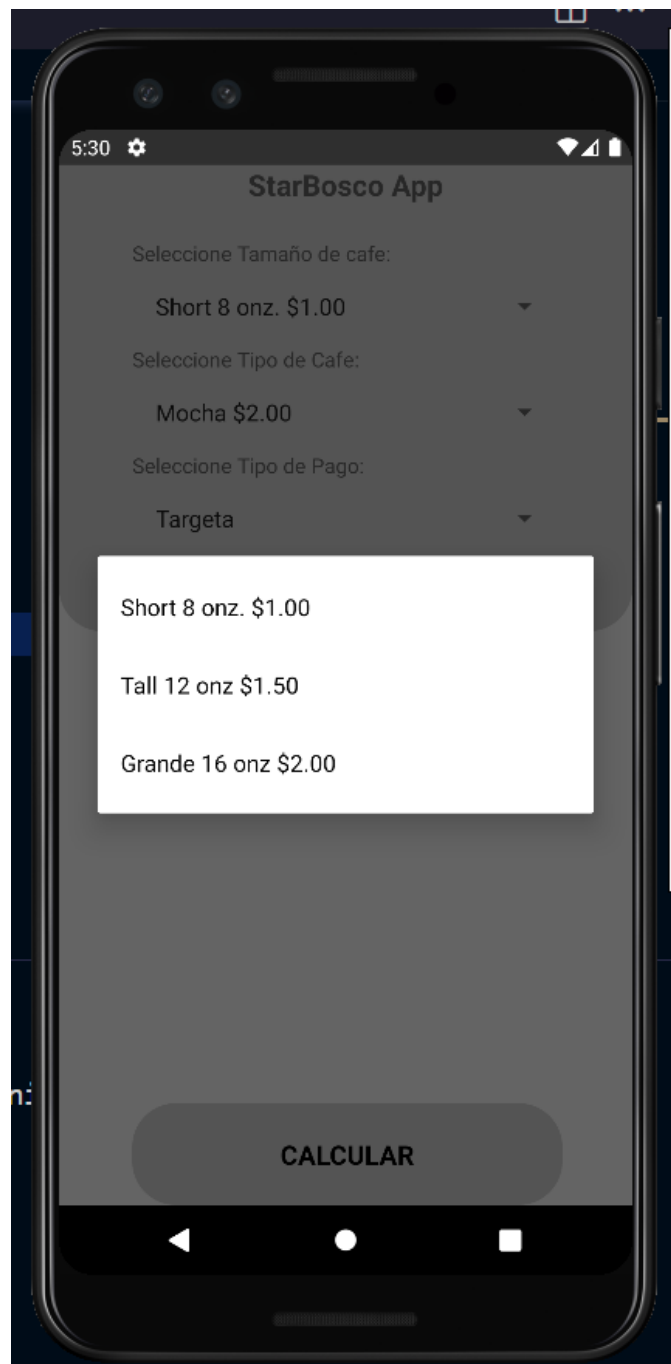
5:30

StarBosco App

Seleccione Tamaño de cafe:

Short 8 onz. $1.00

Seleccione Tipo de Cafe:

Mocha $2.00

Seleccione Tipo de Pago:

Targeta

Short 8 onz. $1.00

Tall 12 onz $1.50

Grande 16 onz $2.00

CALCULAR